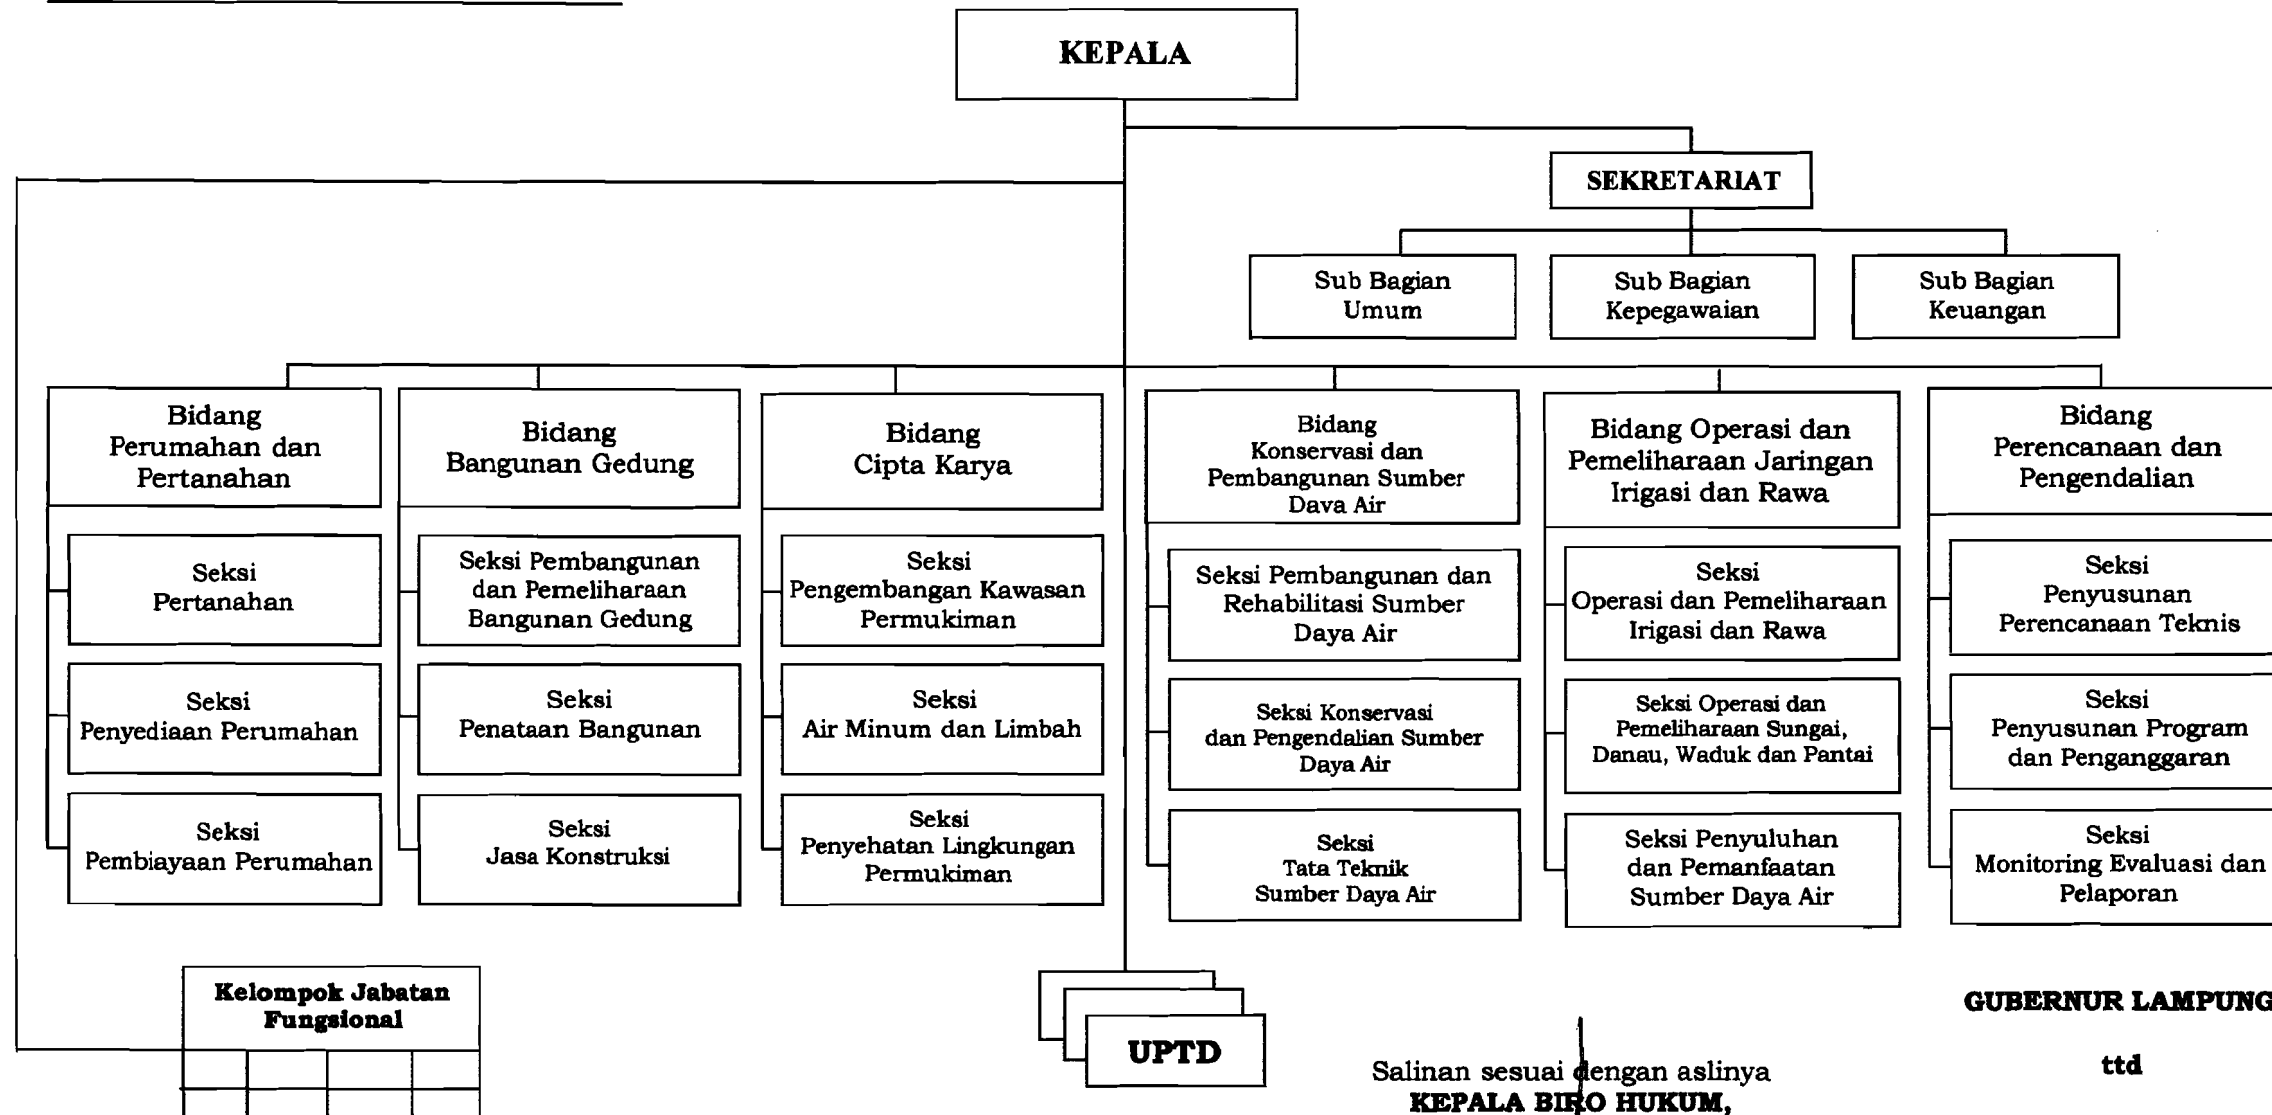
KEPALA

SEKRETARIAT

Sub Bagian Umum

Sub Bagian Kepegawaian

Sub Bagian Keuangan

Bidang Perumahan dan Pertanahan

Seksi Pertanahan

Seksi Penyediaan Perumahan

Seksi Pembiayaan Perumahan

Bidang Bangunan Gedung

Seksi Pembangunan dan Pemeliharaan Bangunan Gedung

Seksi Penataan Bangunan

Seksi Jasa Konstruksi

Bidang Cipta Karya

Seksi Pengembangan Kawasan Permukiman

Seksi Air Minum dan Limbah

Seksi Penyehatan Lingkungan Permukiman

Bidang Konservasi dan Pembangunan Sumber Dava Air

Seksi Pembangunan dan Rehabilitasi Sumber Daya Air

Seksi Konservasi dan Pengendalian Sumber Daya Air

Seksi Tata Teknik Sumber Daya Air

Bidang Operasi dan Pemeliharaan Jaringan Irigasi dan Rawa

Seksi Operasi dan Pemeliharaan Irigasi dan Rawa

Seksi Operasi dan Pemeliharaan Sungai, Danau, Waduk dan Pantai

Seksi Penyuluhan dan Pemanfaatan Sumber Daya Air

Bidang Perencanaan dan Pengendalian

Seksi Penyusunan Perencanaan Teknis

Seksi Penyusunan Program dan Penganggaran

Seksi Monitoring Evaluasi dan Pelaporan

Kelompok Jabatan Fungsional

UPTD

GUBERNUR LAMPUNG

ttd

Salinan sesuai dengan aslinya
KEPALA BIRO HUKUM,